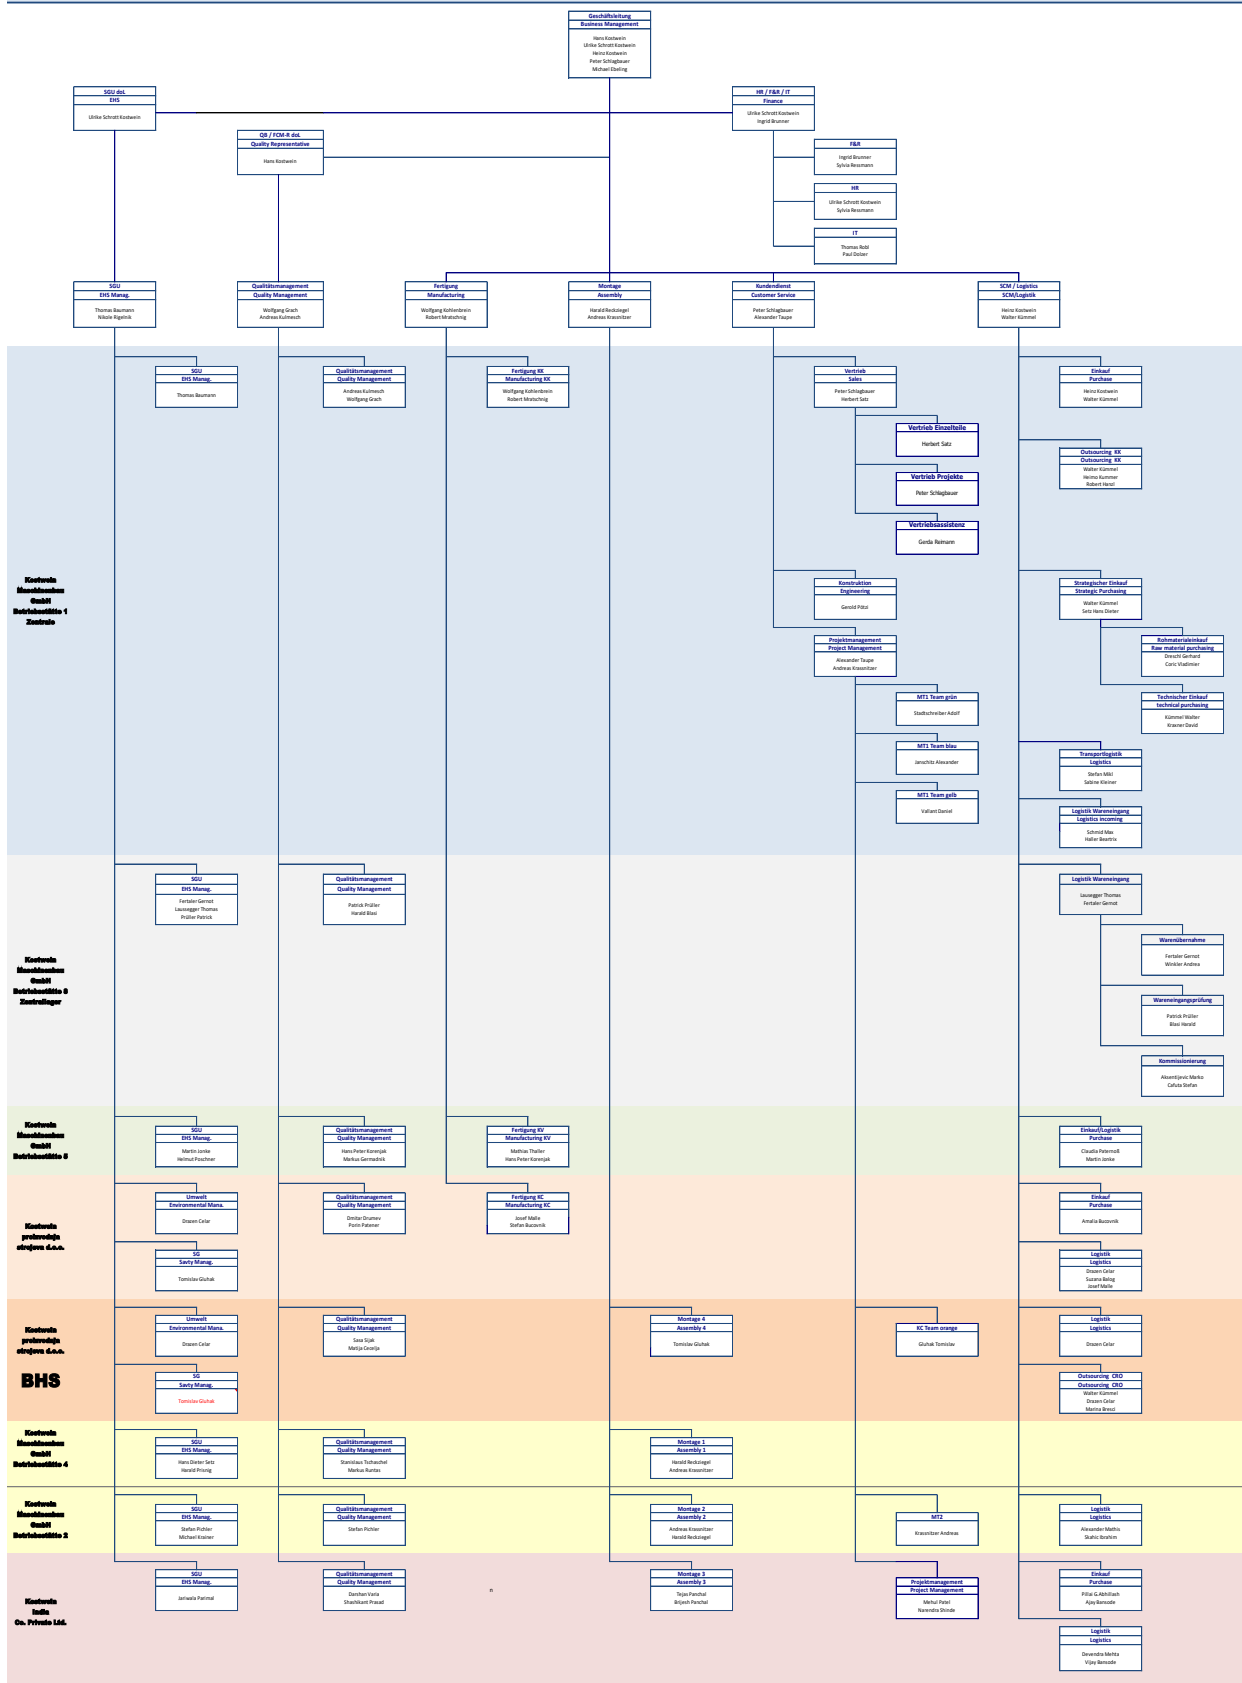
Geschäftsleitung
Business Management
Hans Kostwein
Ulrike Schrott Kostwein
Heinz Kostwein
Peter Schlagbauer
Michael Ebeling

SGU doL
EHS
Ulrike Schrott Kostwein

HR / F&R / IT
Finance
Ulrike Schrott Kostwein
Ingrid Brunner

QB / FCM-R doL
Quality Representative
Hans Kostwein

F&R
Ingrid Brunner
Sylvia Ressmann

HR
Ulrike Schrott Kostwein
Sylvia Ressmann

IT
Thomas Robl
Paul Dolzer

SGU
EHS Manag.
Thomas Baumann
Nikola Rigelnik

Qualitätsmanagement
Quality Management
Wolfgang Grach
Andreas Kulmesch

Fertigung
Manufacturing
Wolfgang Kohlenbrein
Robert Mratschnig

Montage
Assembly
Harald Reckziegel
Andreas Krassnitzer

Kundendienst
Customer Service
Peter Schlagbauer
Alexander Taupe

SCM / Logistics
SCM/Logistik
Heinz Kostwein
Walter Kümmel

Kostwein Maschinenbau GmbH Betriebsstätte 1 Zentrale

SGU
EHS Manag.
Thomas Baumann

Qualitätsmanagement
Quality Management
Andreas Kulmesch
Wolfgang Grach

Fertigung KK
Manufacturing KK
Wolfgang Kohlenbrein
Robert Mratschnig

Vertrieb
Sales
Peter Schlagbauer
Herbert Satz

Vertrieb Einzelteile
Herbert Satz

Vertrieb Projekte
Peter Schlagbauer

Vertriebsassistenz
Gerda Reimann

Konstruktion
Engineering
Gerold Pötzl

Projektmanagement
Project Management
Alexander Taupe
Andreas Krassnitzer

MT1 Team grün
Stadtschreiber Adolf

MT1 Team blau
Janschitz Alexander

MT1 Team gelb
Valiant Daniel

Einkauf
Purchase
Heinz Kostwein
Walter Kümmel

Outsourcing KK
Outsourcing KK
Walter Kümmel
Heimo Kummer
Robert Herzl

Strategischer Einkauf
Strategic Purchasing
Walter Kümmel
Satz Hans Dieter

Rohmaterialeinkauf
Raw material purchasing
Dreschl Gerhard
Coric Vladimier

Technischer Einkauf
technical purchasing
Kümmel Walter
Kraxner David

Transportlogistik
Logistics
Stefan Mikl
Sabine Kleiner

Logistik Wareneingang
Logistics incoming
Schmid Max
Haller Beatrix

Kostwein Maschinenbau GmbH Betriebsstätte 8 Zentrallager

SGU
EHS Manag.
Fertaler Gernot
Lausegger Thomas
Prüller Patrick

Qualitätsmanagement
Quality Management
Patrick Prüller
Harald Blasi

Logistik Wareneingang
Lausegger Thomas
Fertaler Gernot

Warenübernahme
Fertaler Gernot
Winkler Andrea

Wareneingangsprüfung
Patrick Prüller
Blasi Harald

Kommissionierung
Aksentijevic Marko
Cafuta Stefan

Kostwein Maschinenbau GmbH Betriebsstätte 3

SGU
EHS Manag.
Martin Jonke
Helmut Poschner

Qualitätsmanagement
Quality Management
Hans Peter Korenjak
Markus Germadnik

Fertigung KV
Manufacturing KV
Mathias Thaller
Hans Peter Korenjak

Einkauf/Logistik
Purchase
Claudia Paternoß
Martin Jonke

Kostwein proizvodnja strojeva d.o.o.

Umwelt
Environmental Mana.
Drazen Celar

SG
Savty Manag.
Tomislav Gluhak

Qualitätsmanagement
Quality Management
Dmitar Drumev
Porin Patener

Fertigung KC
Manufacturing KC
Josef Malle
Stefan Bucovnik

Einkauf
Purchase
Amalia Bucovnik

Logistik
Logistics
Drazen Celar
Suzana Balog
Josef Malle

Kostwein proizvodnja strojeva d.o.o.
BHS

Umwelt
Environmental Mana.
Drazen Celar

SG
Savty Manag.
Tomislav Gluhak

Qualitätsmanagement
Quality Management
Sasa Sijak
Matija Cecelja

Montage 4
Assembly 4
Tomislav Gluhak

KC Team orange
Gluhak Tomislav

Logistik
Logistics
Drazen Celar

Outsourcing CRO
Outsourcing CRO
Walter Kümmel
Drazen Celar
Marina Bresci

Kostwein Maschinenbau GmbH Betriebsstätte 4

SGU
EHS Manag.
Hans Dieter Setz
Harald Prinzig

Qualitätsmanagement
Quality Management
Stanislaus Tschaschel
Markus Runtas

Montage 1
Assembly 1
Harald Reckziegel
Andreas Krassnitzer

Kostwein Maschinenbau GmbH Betriebsstätte 2

SGU
EHS Manag.
Stefan Pichler
Michael Krainer

Qualitätsmanagement
Quality Management
Stefan Pichler

Montage 2
Assembly 2
Andreas Krassnitzer
Harald Reckziegel

MT2
Krassnitzer Andreas

Logistik
Logistics
Alexander Mathis
Skahic Ibrahim

Kostwein India Co. Private Ltd.

SGU
EHS Manag.
Janwala Parimal

Qualitätsmanagement
Quality Management
Darshan Varia
Shashikant Prasad

n

Montage 3
Assembly 3
Tejas Panchal
Brijesh Panchal

Projektmanagement
Project Management
Mehul Patel
Narendra Shinde

Einkauf
Purchase
Pillai G.Abhilash
Ajay Bansode

Logistik
Logistics
Devendra Mehta
Vijay Bansode